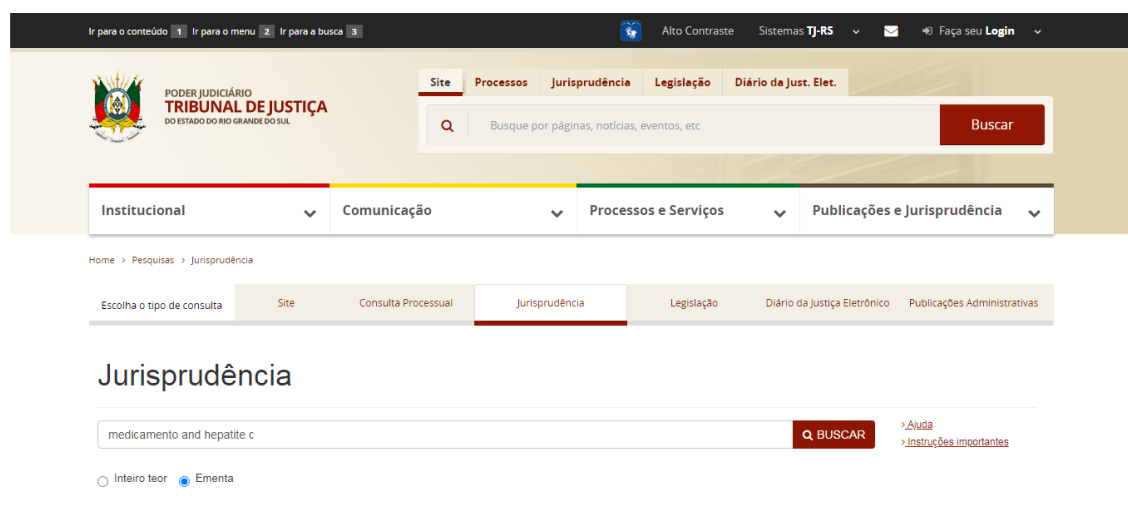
Ir para o conteúdo 1 Ir para o menu 2 Ir para a busca 3

Alto Contraste Sistemas TJ-RS Faça seu Login

PODER JUDICIÁRIO
TRIBUNAL DE JUSTIÇA
DO ESTADO DO RIO GRANDE DO SUL

Site Processos Jurisprudência Legislação Diário da Just. Elet.

Busque por páginas, notícias, eventos, etc

Buscar

Institucional Comunicação Processos e Serviços Publicações e Jurisprudência

Home > Pesquisas > Jurisprudência

Escolha o tipo de consulta | Site | Consulta Processual | Jurisprudência | Legislação | Diário da Justiça Eletrônico | Publicações Administrativas

Jurisprudência

medicamento and hepatite c

BUSCAR

> Ajuda
> Instruções importantes

Inteiro teor Ementa